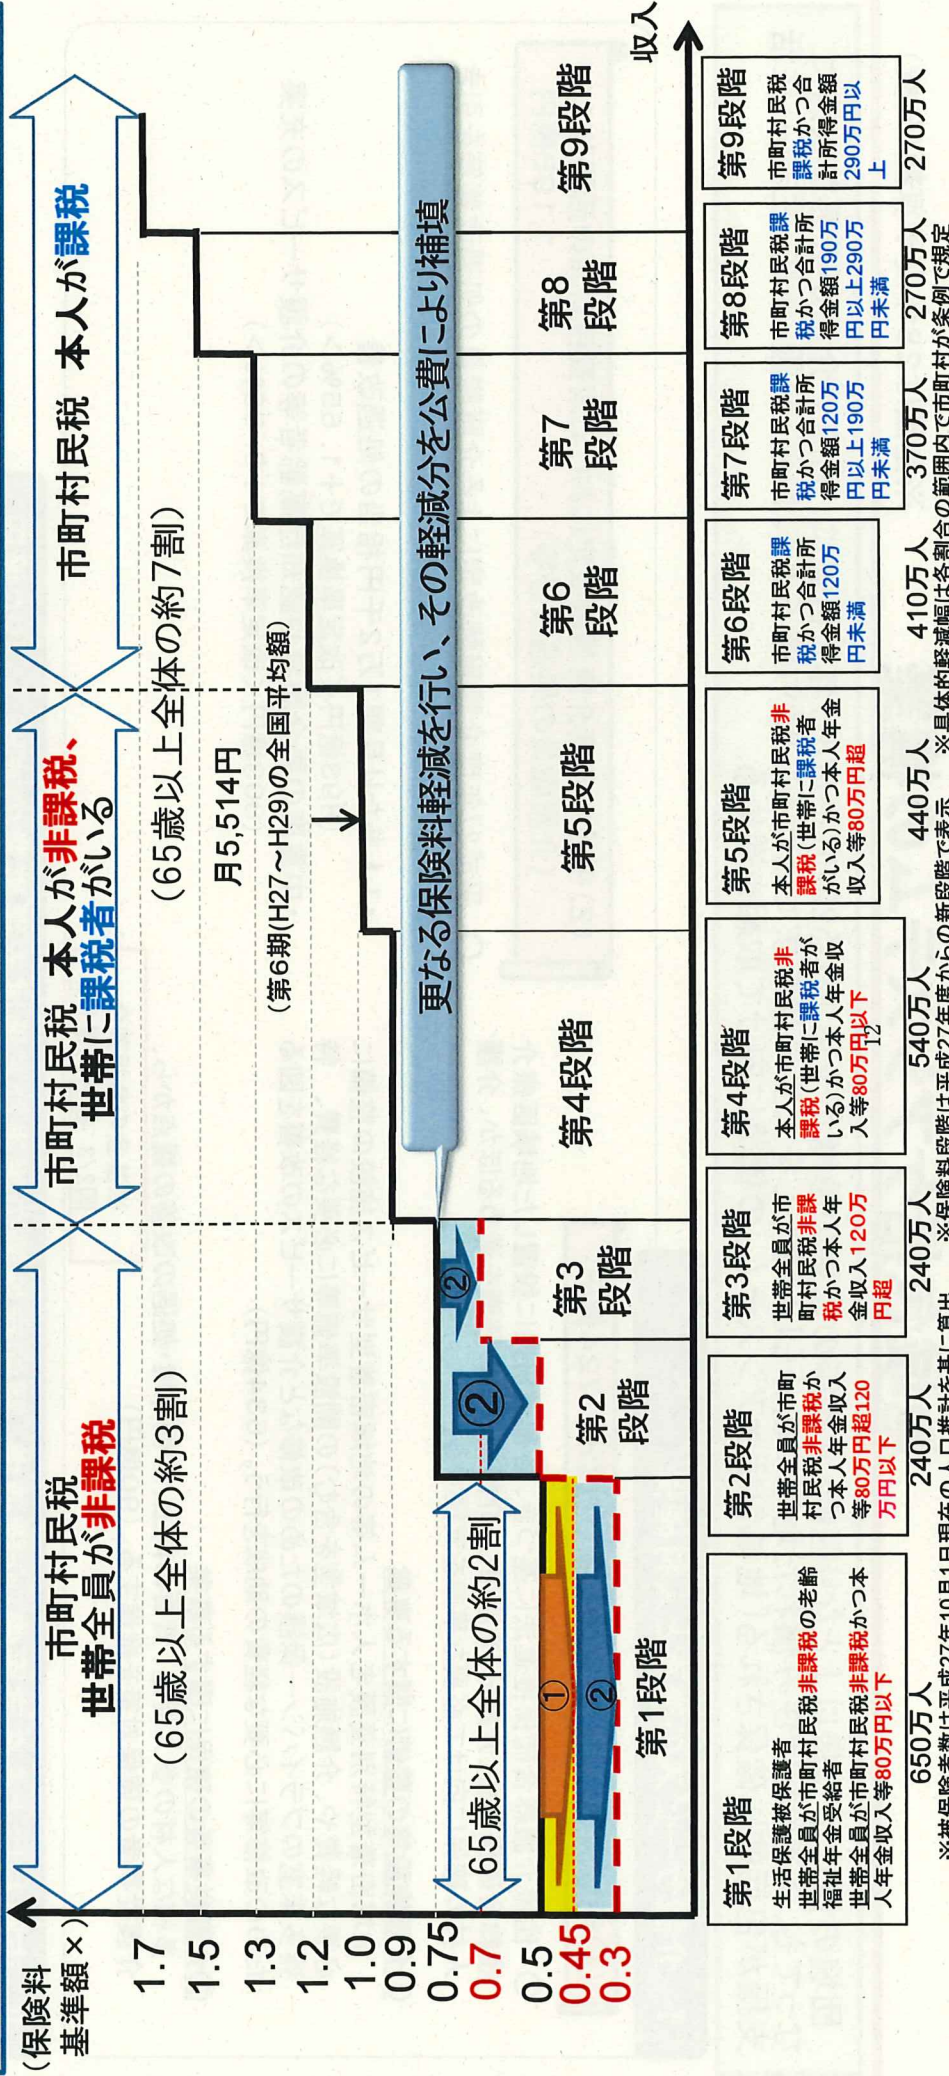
（保険料基準額×）

1.7
1.5
1.3
1.2
1.0
0.9
0.75
0.7
0.5
0.45
0.3

市町村民税 世帯全員が非課税

市町村民税 本人が非課税、世帯に課税者がいる

市町村民税 本人が課税

（65歳以上全体の約3割）

（65歳以上全体の約7割）

65歳以上全体の約2割

月5,514円

（第6期(H27～H29)の全国平均額）

更なる保険料軽減を行い、その軽減分を公費により補填

①
②
②
②

第1段階
第2段階
第3段階
第4段階
第5段階
第6段階
第7段階
第8段階
第9段階

収入

| 第1段階 | 第2段階 | 第3段階 | 第4段階 | 第5段階 | 第6段階 | 第7段階 | 第8段階 | 第9段階 |
|---|---|---|---|---|---|---|---|---|
| 生活保護被保護者 世帯全員が市町村民税非課税の老齢福祉年金受給者 世帯全員が市町村民税非課税かつ本人年金収入等80万円以下 | 世帯全員が市町村民税非課税かつ本人年金収入等80万円超120万円以下 | 世帯全員が市町村民税非課税かつ本人年金収入120万円超 | 本人が市町村民税非課税（世帯に課税者がいる）かつ本人年金収入等80万円以下 | 本人が市町村民税非課税（世帯に課税者がいる）かつ本人年金収入等80万円超 | 市町村民税課税かつ合計所得金額120万円未満 | 市町村民税課税かつ合計所得金額120万円以上190万円未満 | 市町村民税課税かつ合計所得金額190万円以上290万円未満 | 市町村民税課税かつ合計所得金額290万円以上 |
| 650万人 | 240万人 | 240万人 | 540万人 | 440万人 | 410万人 | 370万人 | 270万人 | 270万人 |

※被保険者数は平成27年10月1日現在の人口推計を基に算出　※保険料段階は平成27年度からの新段階で表示　※具体的軽減幅は各割合の範囲内で市町村が条例で規定

12